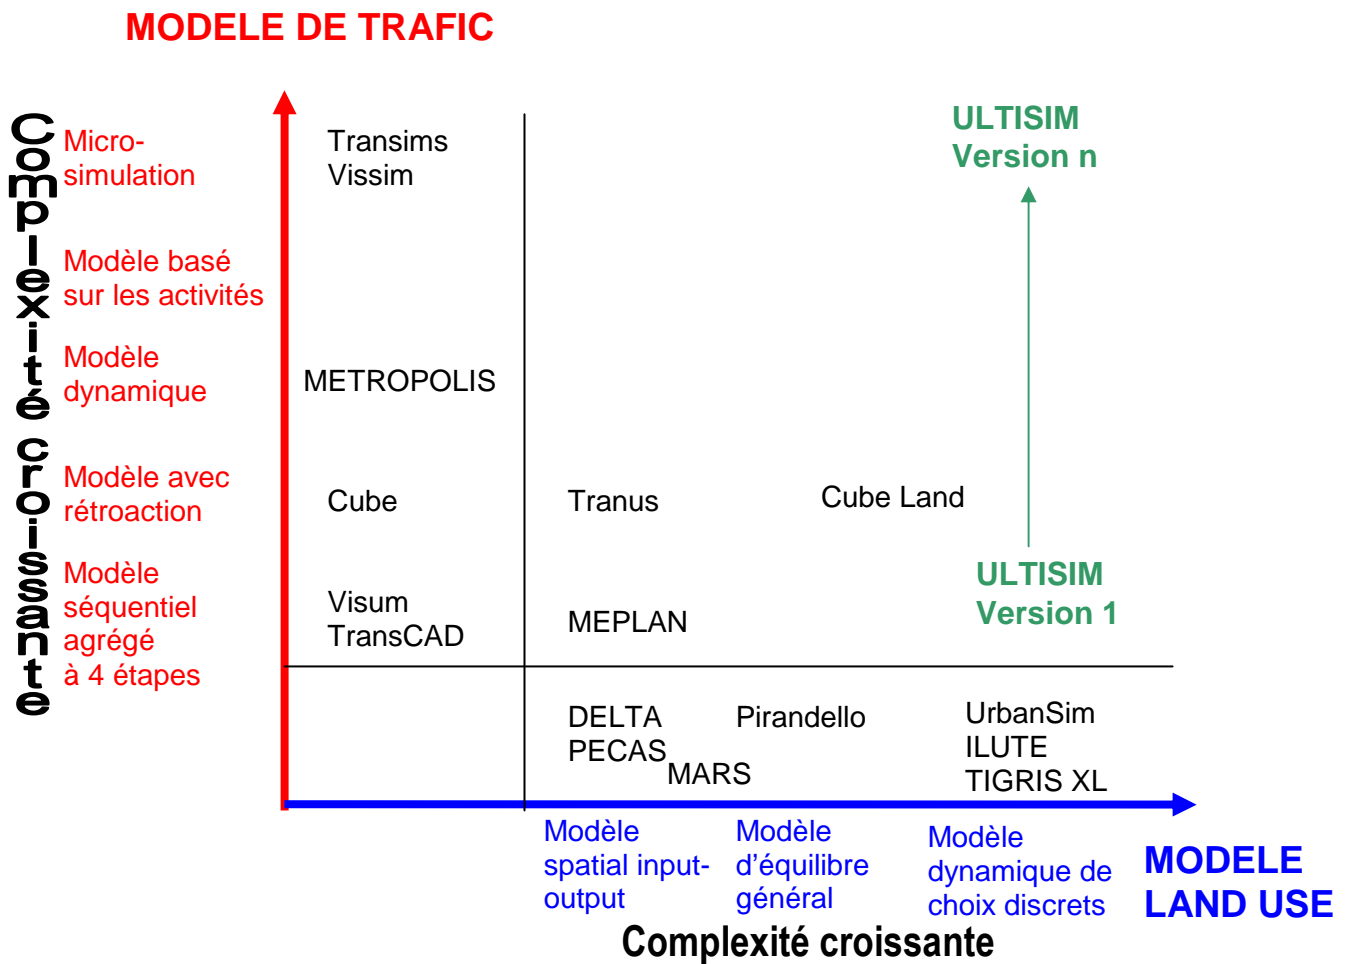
MODELE DE TRAFIC

Complexité croissante

Micro-simulation

Modèle basé sur les activités

Modèle dynamique

Modèle avec rétroaction

Modèle séquentiel agrégé à 4 étapes

Transims
Vissim

METROPOLIS

Cube

Visum
TransCAD

ULTISIM
Version n

Tranus

Cube Land

ULTISIM
Version 1

MEPLAN

DELTA
PECAS

MARS

Pirandello

UrbanSim
ILUTE
TIGRIS XL

Modèle spatial input-output

Modèle d'équilibre général

Modèle dynamique de choix discrets

MODELE LAND USE

Complexité croissante